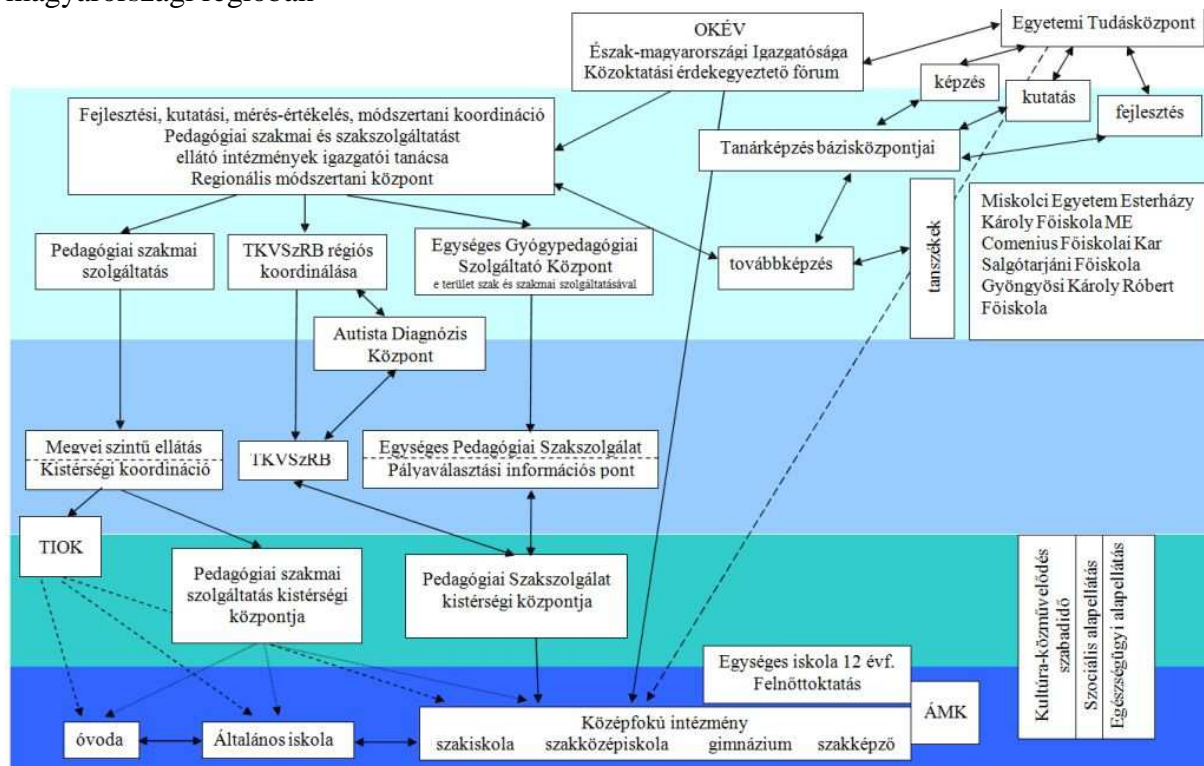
magyarországi régióban

OKÉV
Észak-magyarországi Igazgatósága
Közoktatási érdekegyeztető fórum

Egyetemi Tudásközpont

képzés

kutatás

fejlesztés

Fejlesztési, kutatási, mérés-értékelés, módszertani koordináció
Pedagógiai szakmai és szakszolgáltatást ellátó intézmények igazgatói tanácsa
Regionális módszertani központ

Tanárképzés bázisközpontjai

tanszékek

Miskolci Egyetem Esterházy Károly Főiskola ME Comenius Főiskolai Kar Salgótarjáni Főiskola Gyöngyösi Károly Róbert Főiskola

Pedagógiai szakmai szolgáltatás

TKVSzRB régiós koordinálása

Egységes Gyógypedagógiai Szolgáltató Központ
e terület szak és szakmai szolgáltatásával

továbbképzés

Autista Diagnózis Központ

Megyei szintű ellátás
Kistérségi koordináció

TKVSzRB

Egységes Pedagógiai Szakszolgálat
Pályaválasztási információs pont

TIOK

Pedagógiai szakmai szolgáltatás kistérségi központja

Pedagógiai Szakszolgálat kistérségi központja

Kultúra-közművelődés szabadidő

Szociális alapellátás

Egészségügyi alapellátás

Egységes iskola 12 évf.
Felnőttoktatás

ÁMK

óvoda

Általános iskola

Középfokú intézmény
szakiskola szakközépiskola gimnázium szakképző